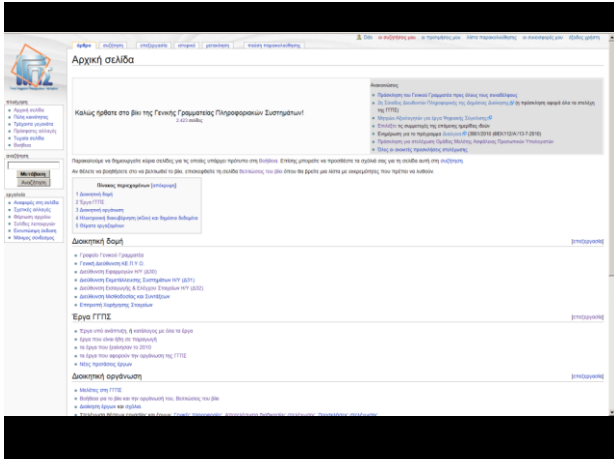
άρθρο | συζήτηση | επεξεργασία | ιστορικό | μετακίνηση | παρακολούθηση

Dds | οι συζητήσεις μου | οι προτιμήσεις μου | λίστα παρακολούθησης | οι συνεισφορές μου | έξοδος χρήστη

Αρχική σελίδα

Καλώς ήρθατε στο βίκι της Γενικής Γραμματείας Πληροφοριακών Συστημάτων!

Ανακοινώσεις

πλοήγηση
Αρχική σελίδα
Πύλη κοινότητας
Τρέχοντα γεγονότα
Πρόσφατες αλλαγές
Τυχαία σελίδα
Βοήθεια

αναζήτηση
Μετάβαση | Αναζήτηση

εργαλεία

Παρακαλούμε να δημιουργείτε κύρια σελίδες για τις οποίες υπάρχει πρότυπο στη βιβλίο. Επίσης μπορείτε να προσθέσετε τα σχόλιά σας για τη σελίδα αυτή στη συζήτηση.

Πίνακας περιεχομένων [απόκρυψη]
1 Διοικητική δομή
2 Έργα ΓΓΠΣ
3 Διοικητική οργάνωση
4 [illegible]
5 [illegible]

Διοικητική δομή [επεξεργασία]

Γραφείο Γενικού Γραμματέα
Γενική Διεύθυνση ΚΕ.Π.Υ.Ο.
Διεύθυνση Εφαρμογών Η/Υ (Δ20)
Διεύθυνση Εκμετάλλευσης Συστημάτων Η/Υ (Δ21)
Διεύθυνση Εκπαίδευσης & Ελέγχου Στοιχείων Η/Υ (Δ22)
Διεύθυνση Μεθοδολογίας και Συντάξεων
Επιτροπή Καρθοποιίας Στοιχείων

Έργα ΓΓΠΣ [επεξεργασία]

Έργα υπό ανάπτυξη
Έργα που είναι ήδη σε παραγωγή
Τα έργα του έτους 2010
Τα έργα που αφορούν την οργάνωση της ΓΓΠΣ
Νέες προτάσεις έργων

Διοικητική οργάνωση [επεξεργασία]

Μελέτες στη ΓΓΠΣ
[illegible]
Διαχείριση έργων και σχέδια
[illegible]